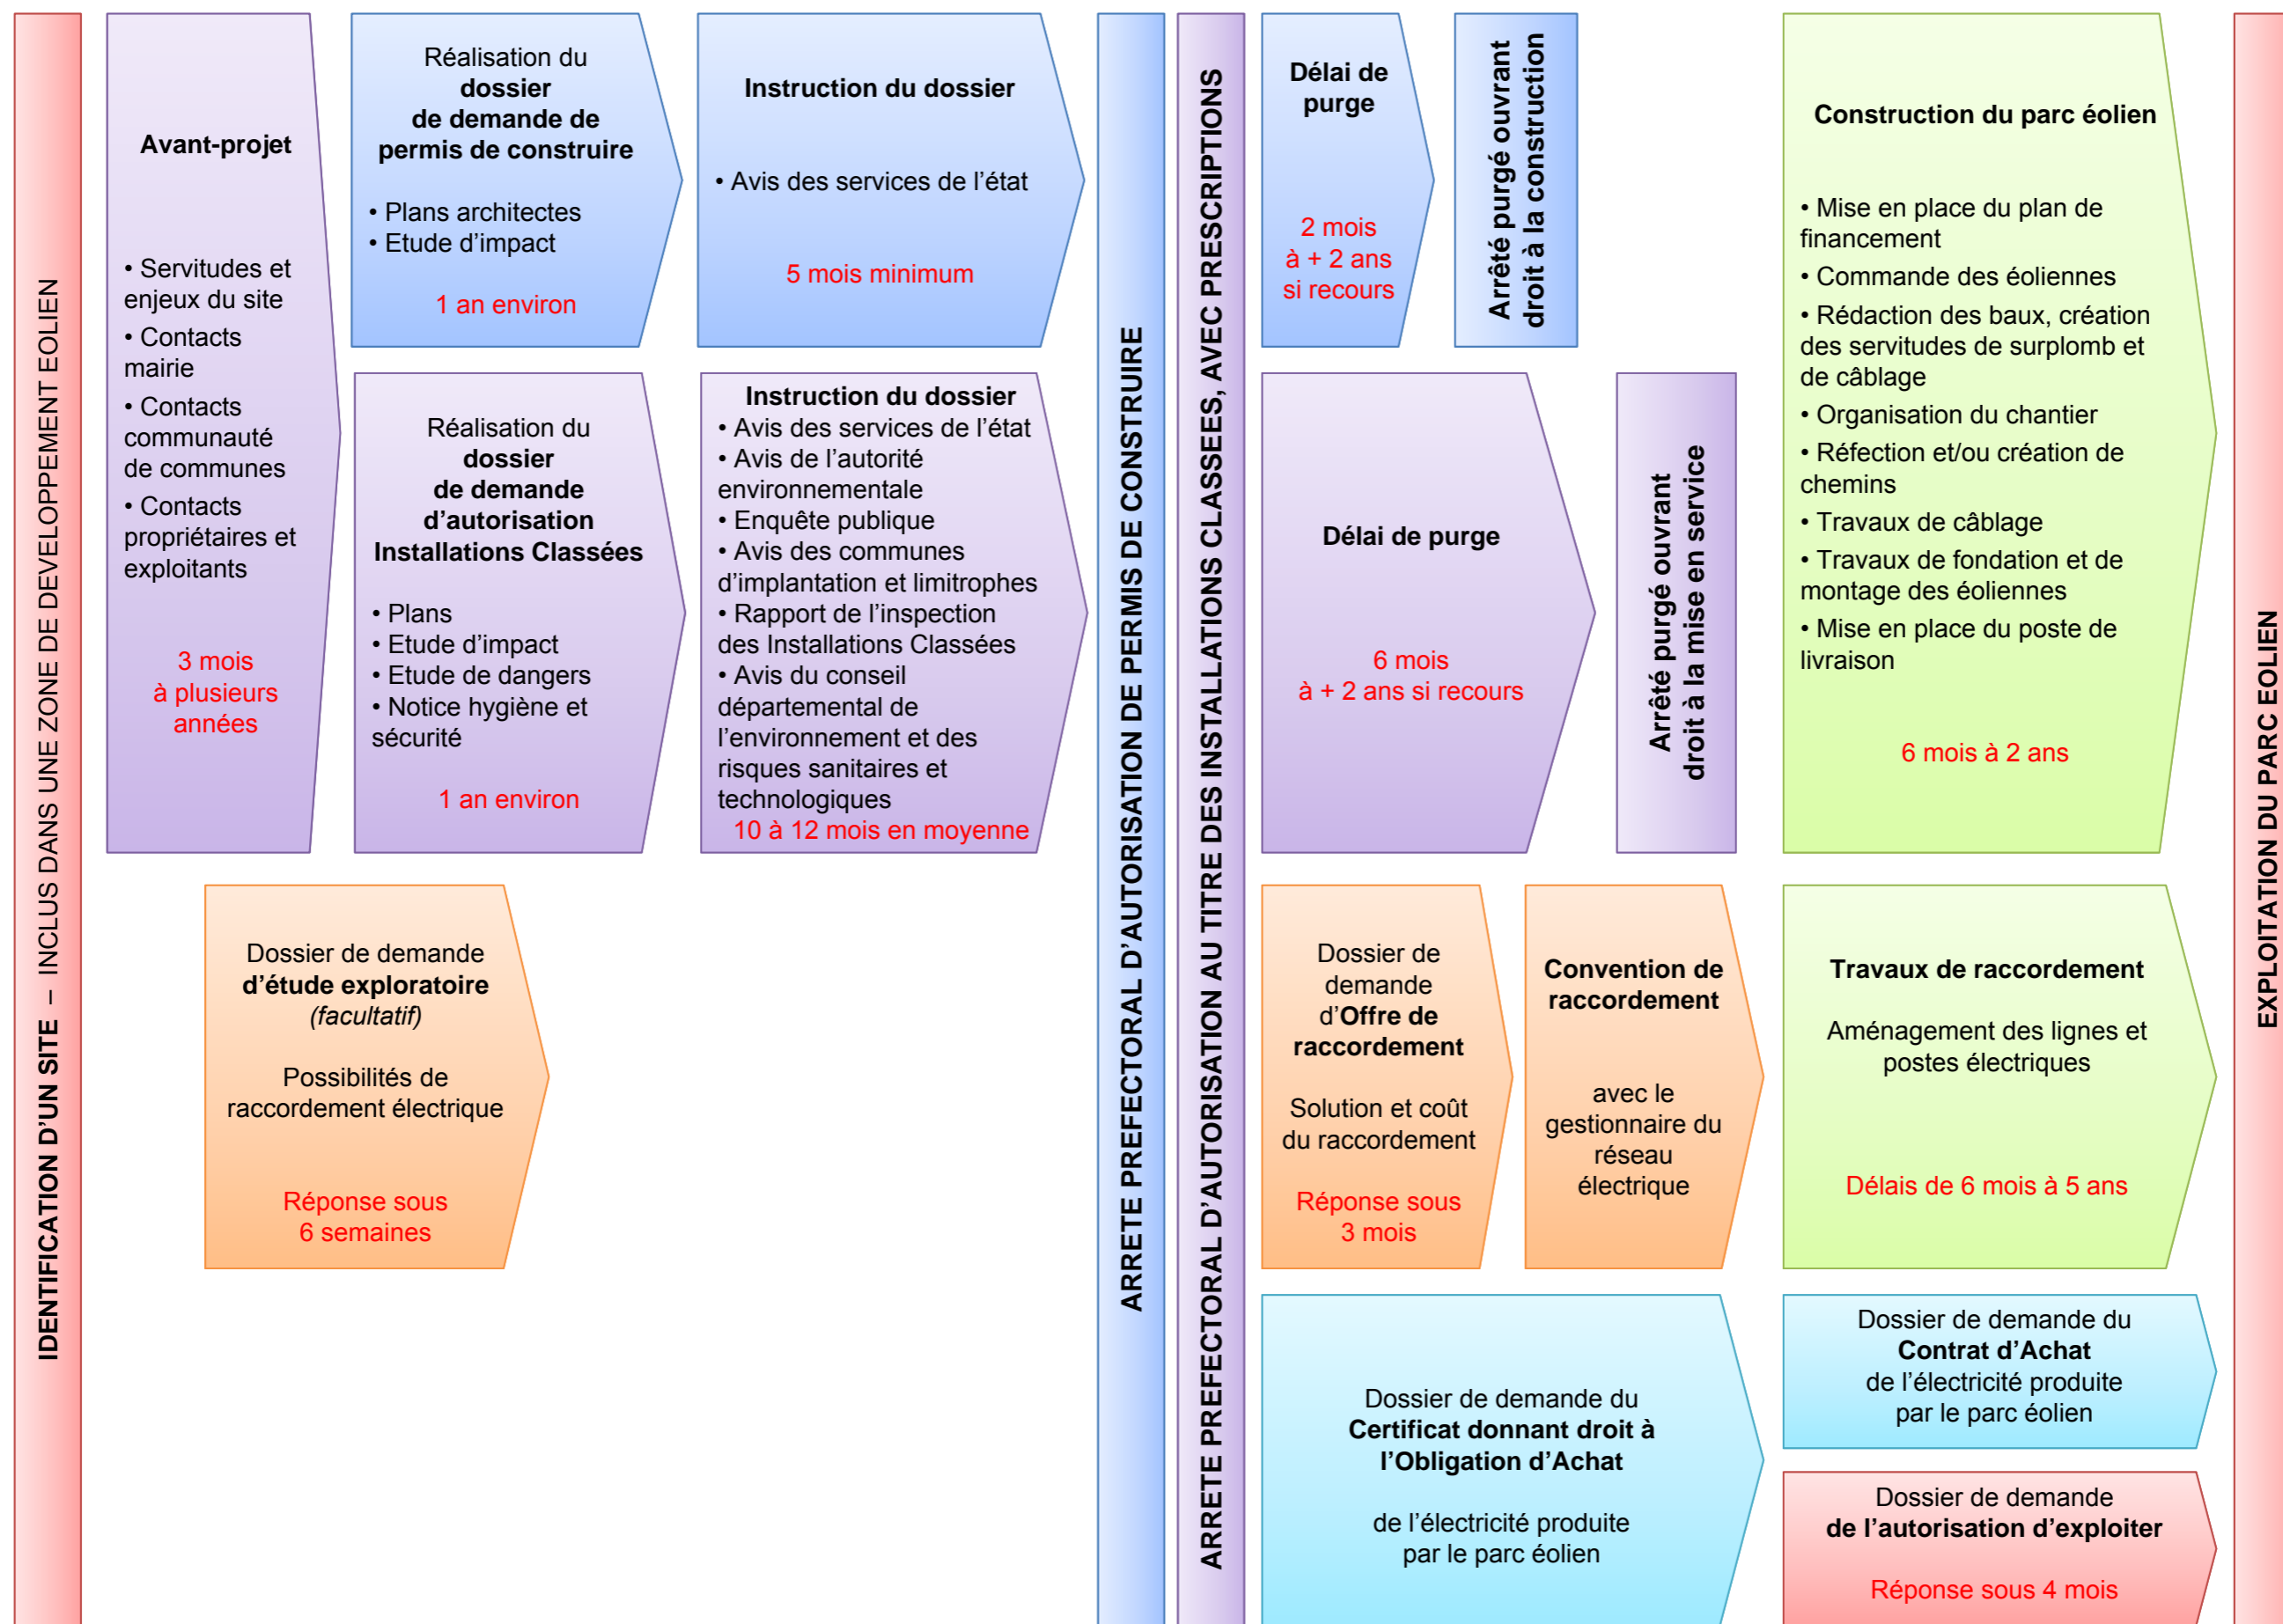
IDENTIFICATION D'UN SITE – INCLUS DANS UNE ZONE DE DEVELOPPEMENT EOLIEN

Avant-projet

• Servitudes et enjeux du site
• Contacts mairie
• Contacts communauté de communes
• Contacts propriétaires et exploitants

3 mois à plusieurs années

Réalisation du **dossier de demande de permis de construire**

• Plans architectes
• Etude d'impact

1 an environ

Instruction du dossier

• Avis des services de l'état

5 mois minimum

Réalisation du **dossier de demande d'autorisation Installations Classées**

• Plans
• Etude d'impact
• Etude de dangers
• Notice hygiène et sécurité

1 an environ

Instruction du dossier
• Avis des services de l'état
• Avis de l'autorité environnementale
• Enquête publique
• Avis des communes d'implantation et limitrophes
• Rapport de l'inspection des Installations Classées
• Avis du conseil départemental de l'environnement et des risques sanitaires et technologiques
10 à 12 mois en moyenne

Dossier de demande **d'étude exploratoire** *(facultatif)*

Possibilités de raccordement électrique

Réponse sous 6 semaines

ARRETE PREFECTORAL D'AUTORISATION DE PERMIS DE CONSTRUIRE

ARRETE PREFECTORAL D'AUTORISATION AU TITRE DES INSTALLATIONS CLASSEES, AVEC PRESCRIPTIONS

Délai de purge

2 mois à + 2 ans si recours

Arrêté purgé ouvrant droit à la construction

Délai de purge

6 mois à + 2 ans si recours

Arrêté purgé ouvrant droit à la mise en service

Dossier de demande d'**Offre de raccordement**

Solution et coût du raccordement

Réponse sous 3 mois

Convention de raccordement

avec le gestionnaire du réseau électrique

Dossier de demande du **Certificat donnant droit à l'Obligation d'Achat**

de l'électricité produite par le parc éolien

Construction du parc éolien

• Mise en place du plan de financement
• Commande des éoliennes
• Rédaction des baux, création des servitudes de surplomb et de câblage
• Organisation du chantier
• Réfection et/ou création de chemins
• Travaux de câblage
• Travaux de fondation et de montage des éoliennes
• Mise en place du poste de livraison

6 mois à 2 ans

Travaux de raccordement

Aménagement des lignes et postes électriques

Délais de 6 mois à 5 ans

Dossier de demande du **Contrat d'Achat** de l'électricité produite par le parc éolien

Dossier de demande **de l'autorisation d'exploiter**

Réponse sous 4 mois

EXPLOITATION DU PARC EOLIEN